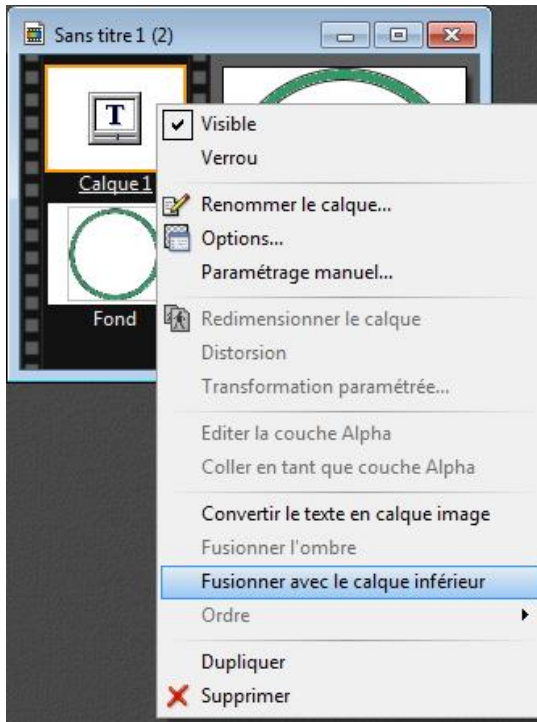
Sans titre 1 (2)

T

Calque 1

Fond

Visible
Verrou
Renommer le calque...
Options...
Paramétrage manuel...
Redimensionner le calque
Distorsion
Transformation paramétrée...
Editer la couche Alpha
Coller en tant que couche Alpha
Convertir le texte en calque image
Fusionner l'ombre
Fusionner avec le calque inférieur
Ordre
Dupliquer
Supprimer